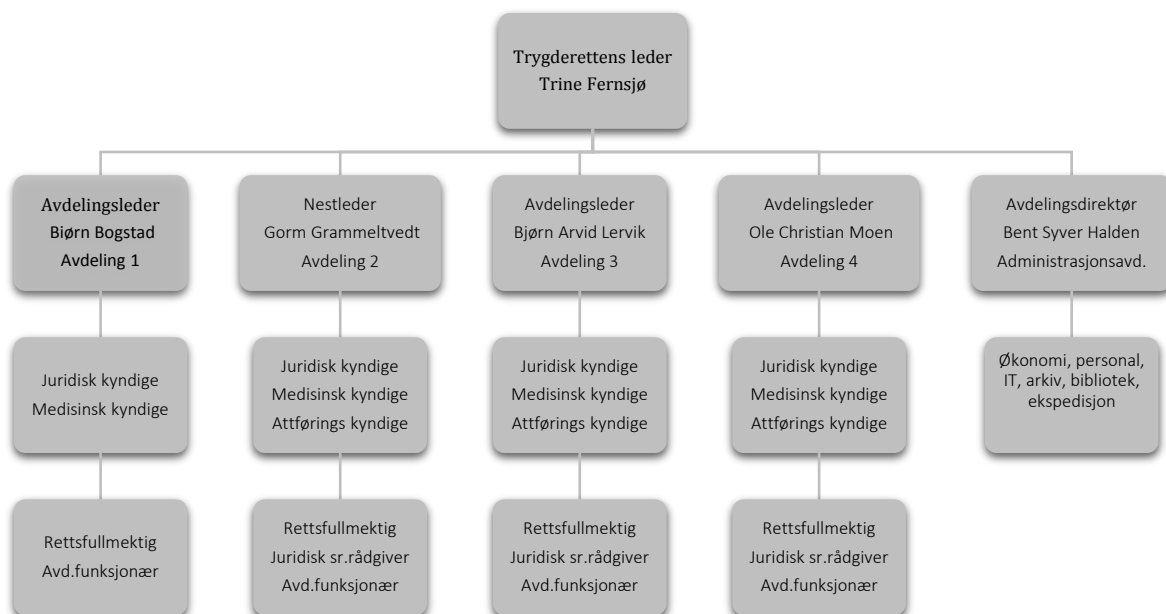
Trygderettens leder
Trine Fernsjø

Avdelingsleder
Bjørn Bogstad
Avdeling 1

Nestleder
Gorm Grammeltvedt
Avdeling 2

Avdelingsleder
Bjørn Arvid Lervik
Avdeling 3

Avdelingsleder
Ole Christian Moen
Avdeling 4

Avdelingsdirektør
Bent Syver Halden
Administrasjonsavd.

Juridisk kyndige
Medisinsk kyndige

Juridisk kyndige
Medisinsk kyndige
Attførings kyndige

Juridisk kyndige
Medisinsk kyndige
Attførings kyndige

Juridisk kyndige
Medisinsk kyndige
Attførings kyndige

Økonomi, personal, IT, arkiv, bibliotek, ekspedisjon

Rettsfullmektig
Avd.funksjonær

Rettsfullmektig
Juridisk sr.rådgiver
Avd.funksjonær

Rettsfullmektig
Juridisk sr.rådgiver
Avd.funksjonær

Rettsfullmektig
Juridisk sr.rådgiver
Avd.funksjonær